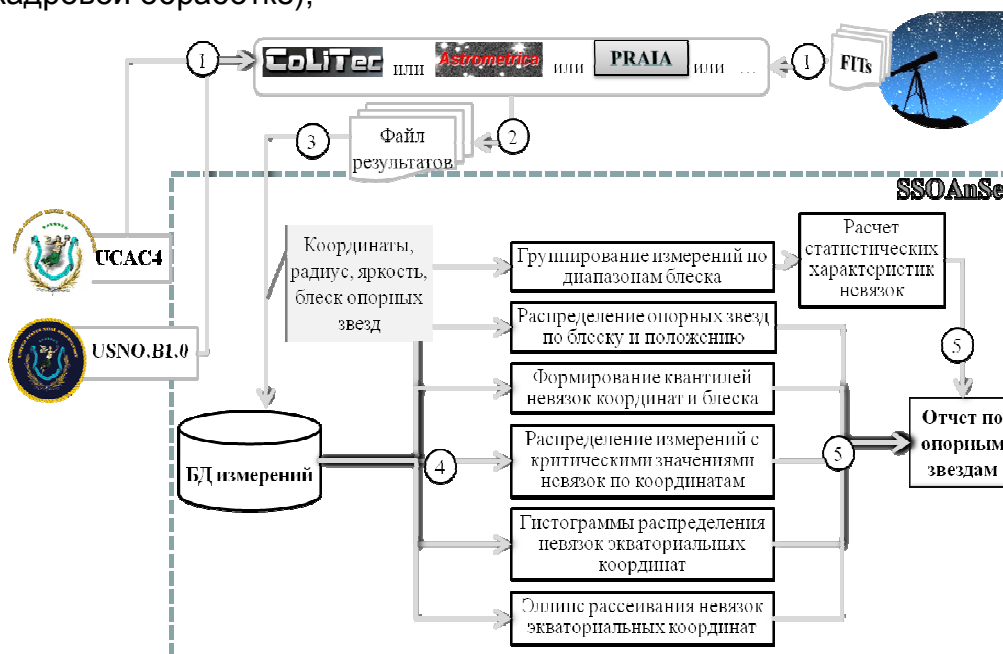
кадровой обработке);

1 CoLiTec или Astrometrica или PRAIA или ... 1 FITs

3 Файл результатов 2

SSOAnSe

UCAC4

USNO.B1.0

Координаты, радиус, яркость, блеск опорных звезд

Группирование измерений по диапазонам блеска

Расчет статистических характеристик невязок

Распределение опорных звезд по блеску и положению

5

Формирование квантилей невязок координат и блеска

БД измерений

4

Распределение измерений с критическими значениями невязок по координатам

5

Отчет по опорным звездам

Гистограммы распределения невязок экваториальных координат

Эллипс рассеивания невязок экваториальных координат